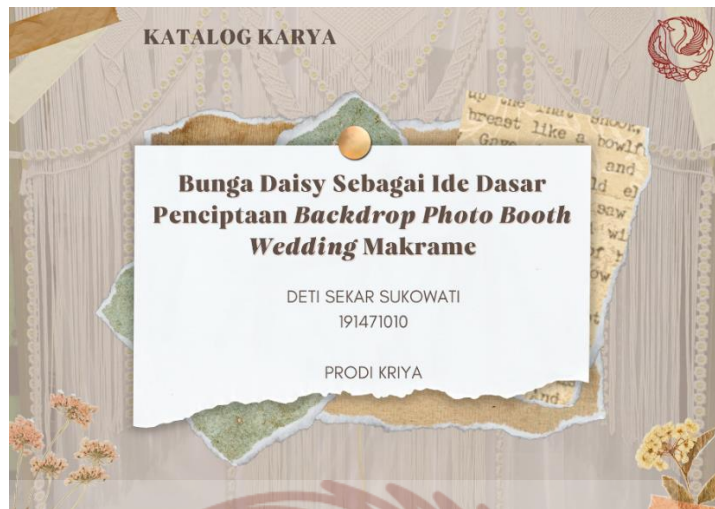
KATALOG KARYA

Bunga Daisy Sebagai Ide Dasar Penciptaan *Backdrop Photo Booth Wedding* Makrame

DETI SEKAR SUKOWATI
191471010

PRODI KRIYA

up the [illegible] shook, breast like a bowlf Gam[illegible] and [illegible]d el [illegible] saw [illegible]' wi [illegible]r t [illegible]ow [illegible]t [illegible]nd